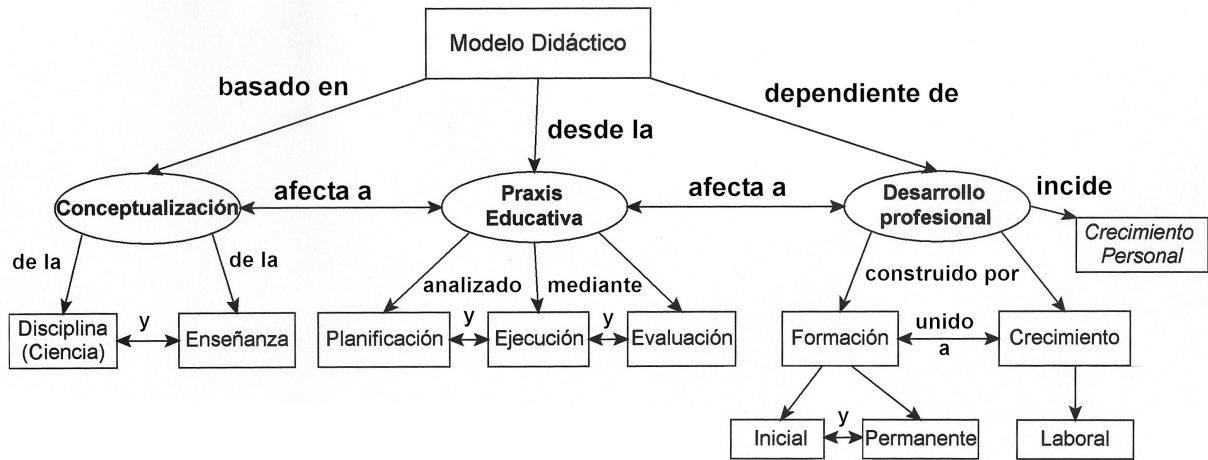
Modelo Didáctico

basado en

desde la

dependiente de

Conceptualización

afecta a

Praxis Educativa

afecta a

Desarrollo profesional

incide

Crecimiento Personal

de la

de la

analizado

mediante

construido por

Disciplina (Ciencia)

y

Enseñanza

Planificación

y

Ejecución

y

Evaluación

Formación

unido a

Crecimiento

Inicial

y

Permanente

Laboral